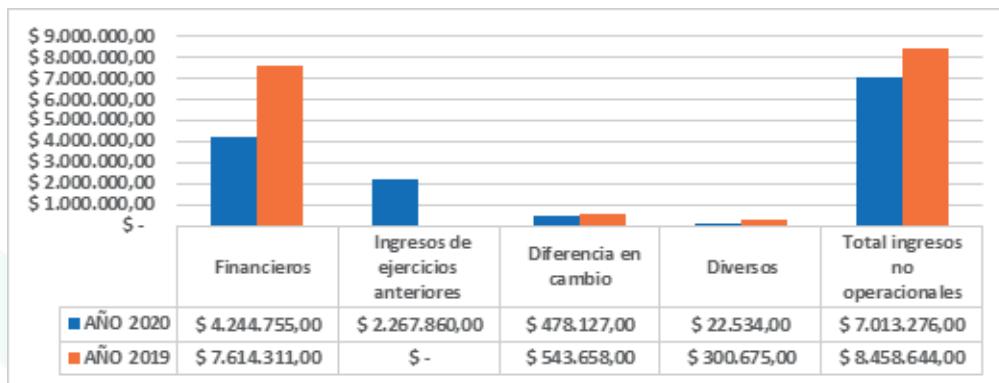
$ 9.000.000,00
$ 8.000.000,00
$ 7.000.000,00
$ 6.000.000,00
$ 5.000.000,00
$ 4.000.000,00
$ 3.000.000,00
$ 2.000.000,00
$ 1.000.000,00
$ -

| | Financieros | Ingresos de ejercicios anteriores | Diferencia en cambio | Diversos | Total ingresos no operacionales |
|---|---|---|---|---|---|
| AÑO 2020 | $ 4.244.755,00 | $ 2.267.860,00 | $ 478.127,00 | $ 22.534,00 | $ 7.013.276,00 |
| AÑO 2019 | $ 7.614.311,00 | $ - | $ 543.658,00 | $ 300.675,00 | $ 8.458.644,00 |